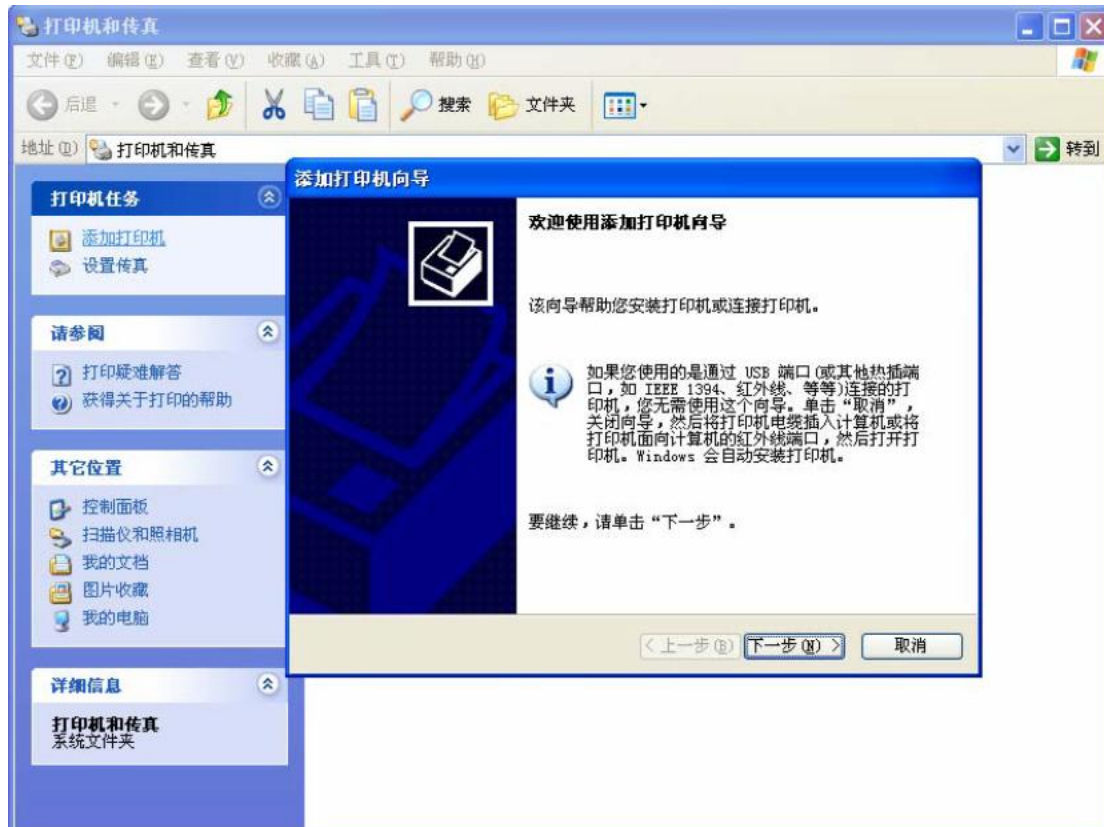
打印机和传真

文件(F) 编辑(E) 查看(V) 收藏(A) 工具(T) 帮助(H)

后退 搜索 文件夹

地址(D) 打印机和传真 转到

打印机任务
添加打印机
设置传真

请参阅
打印疑难解答
获得关于打印的帮助

其它位置
控制面板
扫描仪和照相机
我的文档
图片收藏
我的电脑

详细信息
打印机和传真
系统文件夹

添加打印机向导

欢迎使用添加打印机向导

该向导帮助您安装打印机或连接打印机。

如果您使用的是通过 USB 端口(或其他热插端口，如 IEEE 1394、红外线、等等)连接的打印机，您无需使用这个向导。单击“取消”，关闭向导，然后将打印机电缆插入计算机或将打印机面向计算机的红外线端口，然后打开打印机。Windows 会自动安装打印机。

要继续，请单击“下一步”。

< 上一步(B) 下一步(N) > 取消